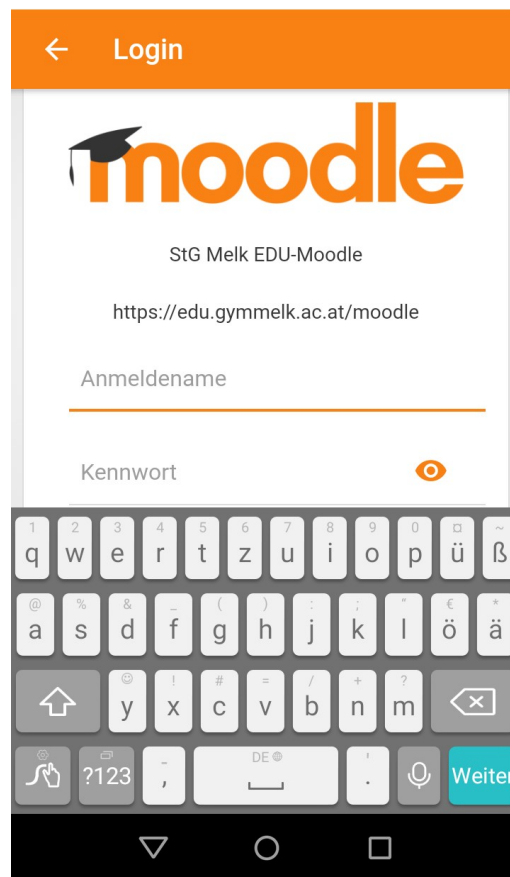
Login

moodle

StG Melk EDU-Moodle

https://edu.gymmelk.ac.at/moodle

Anmeldename

Kennwort

1 q 2 w 3 e 4 r 5 t 6 z 7 u 8 i 9 o 0 p ü ~ ß

@ a % s & d _ f ( g ) h : j ; k " l € ö * ä

y ! x # c = v / b + n ? m

?123 , DE . Weiter